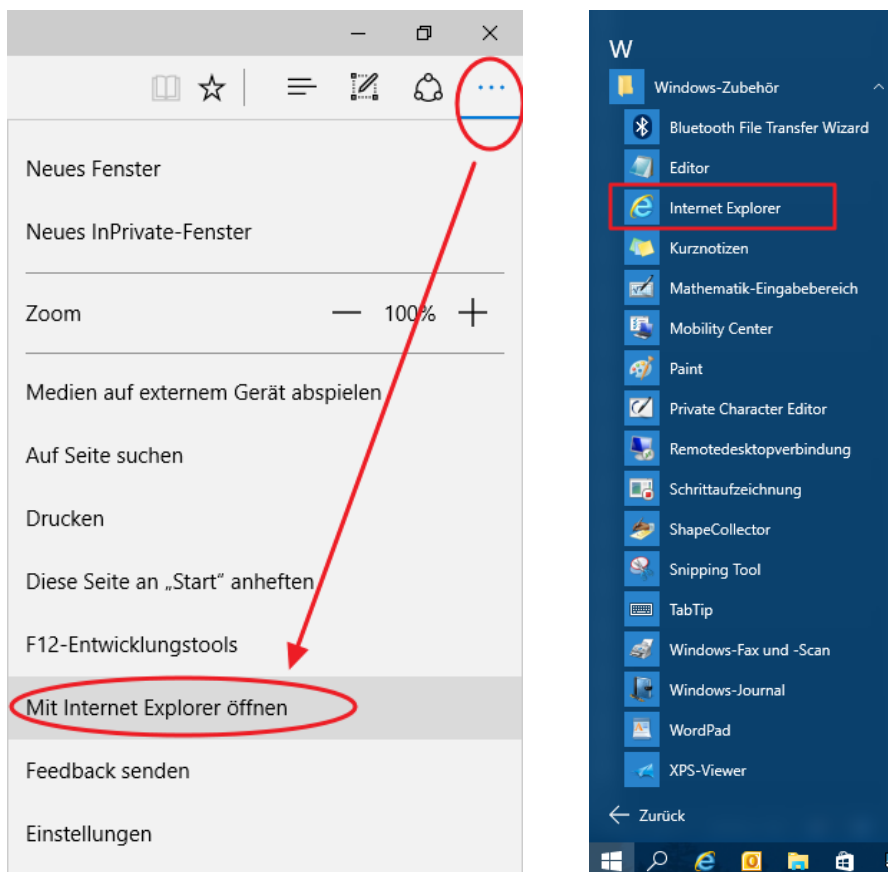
Neues Fenster

Neues InPrivate-Fenster

Zoom — 100% +

Medien auf externem Gerät abspielen

Auf Seite suchen

Drucken

Diese Seite an „Start" anheften

F12-Entwicklungstools

Mit Internet Explorer öffnen

Feedback senden

Einstellungen

W

Windows-Zubehör

Bluetooth File Transfer Wizard

Editor

Internet Explorer

Kurznotizen

Mathematik-Eingabebereich

Mobility Center

Paint

Private Character Editor

Remotedesktopverbindung

Schrittaufzeichnung

ShapeCollector

Snipping Tool

TabTip

Windows-Fax und -Scan

Windows-Journal

WordPad

XPS-Viewer

Zurück